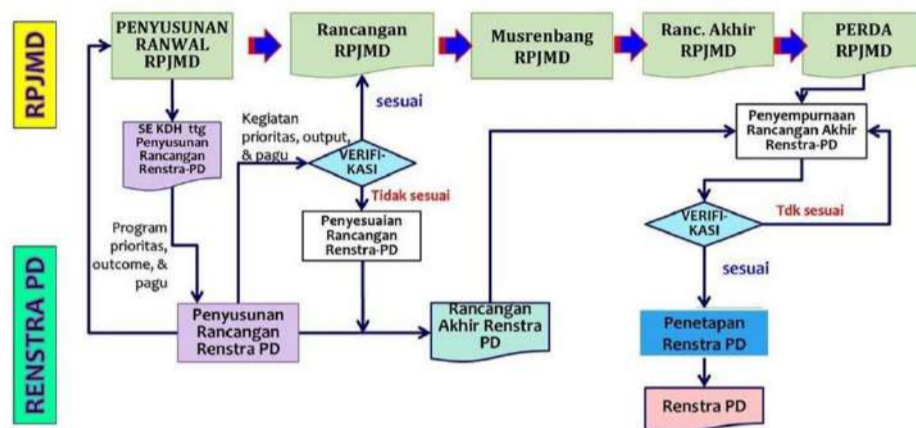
RPJMD

PENYUSUNAN RANWAL RPJMD

Rancangan RPJMD

Musrenbang RPJMD

Ranc. Akhir RPJMD

PERDA RPJMD

sesuai

SE KDH ttg Penyusunan Rancangan Renstra-PD

Kegiatan prioritas, output, & pagu

VERIFI-KASI

Tidak sesuai

Penyesuaian Rancangan Renstra-PD

Penyempurnaan Rancangan Akhir Renstra-PD

VERIFI-KASI

Tdk sesuai

sesuai

Program prioritas, outcome, & pagu

RENSTRA PD

Penyusunan Rancangan Renstra PD

Rancangan Akhir Renstra PD

Penetapan Renstra PD

Renstra PD